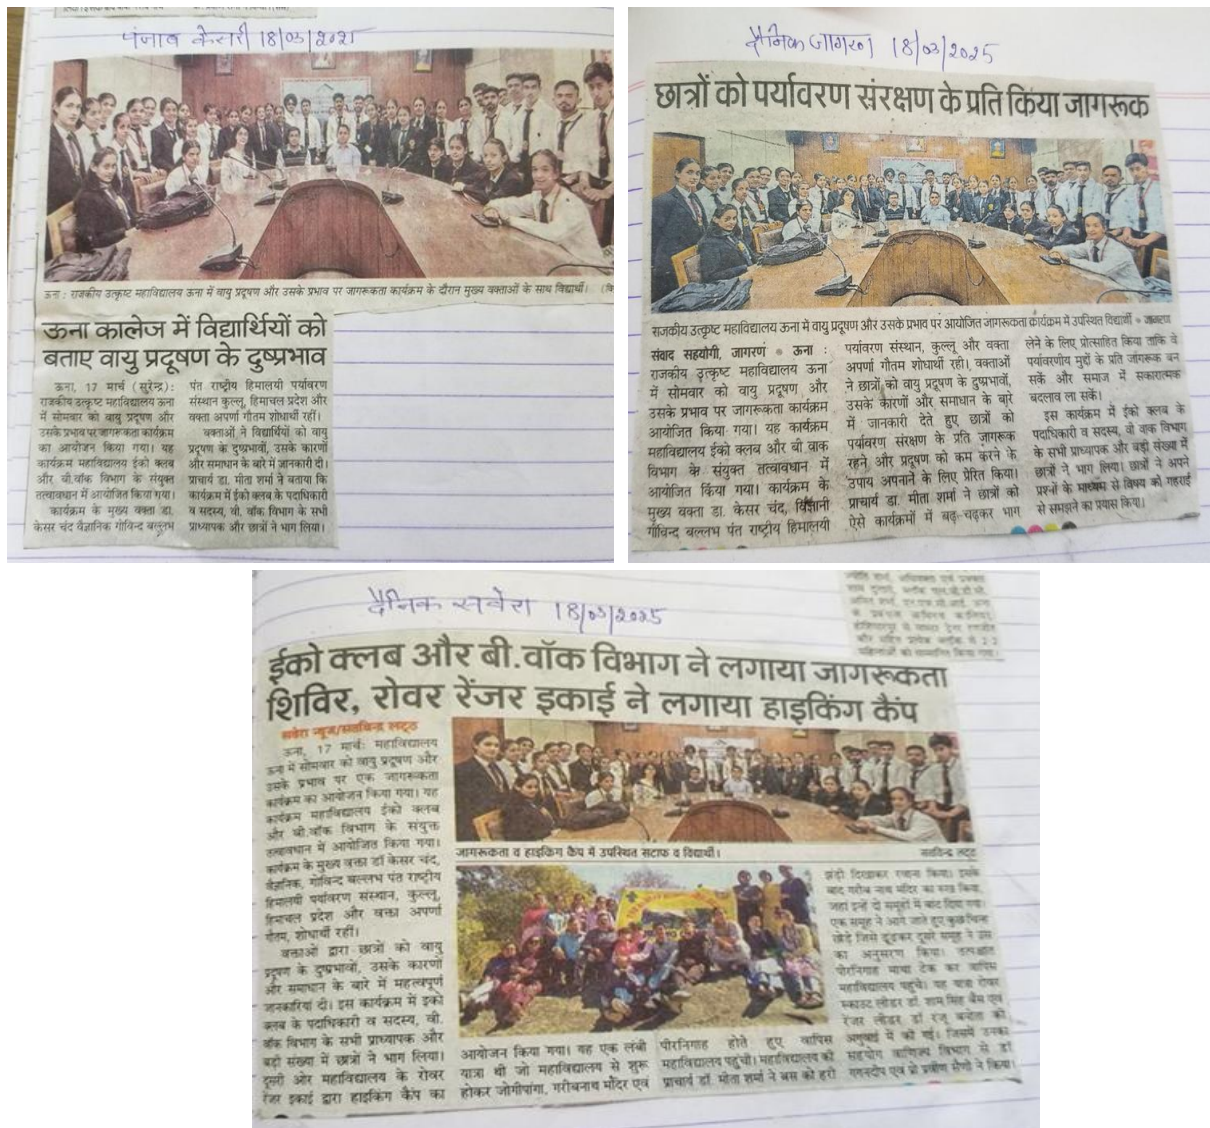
पंजाब केसरी 18/03/2025

ऊना : राजकीय उत्कृष्ट महाविद्यालय ऊना में वायु प्रदूषण और उसके प्रभाव पर जागरूकता कार्यक्रम के दौरान मुख्य वक्ताओं के साथ विद्यार्थी। (के)

ऊना कालेज में विद्यार्थियों को बताए वायु प्रदूषण के दुष्प्रभाव

ऊना, 17 मार्च (सुरेन्द्र): राजकीय उत्कृष्ट महाविद्यालय ऊना में सोमवार को वायु प्रदूषण और उसके प्रभाव पर जागरूकता कार्यक्रम का आयोजन किया गया। यह कार्यक्रम महाविद्यालय ईको क्लब और बी.वॉक विभाग के संयुक्त तत्वावधान में आयोजित किया गया। कार्यक्रम के मुख्य वक्ता डा. केसर चंद वैज्ञानिक गोविन्द बल्लभ पंत राष्ट्रीय हिमालयी पर्यावरण संस्थान कुल्लू, हिमाचल प्रदेश और वक्ता अपर्णा गौतम शोधार्थी रहीं।

वक्ताओं ने विद्यार्थियों को वायु प्रदूषण के दुष्प्रभावों, उसके कारणों और समाधान के बारे में जानकारी दी। प्राचार्य डा. मीता शर्मा ने बताया कि कार्यक्रम में ईको क्लब के पदाधिकारी व सदस्य, बी. वॉक विभाग के सभी प्राध्यापक और छात्रों ने भाग लिया।

दैनिक जागरण 18/03/2025

छात्रों को पर्यावरण संरक्षण के प्रति किया जागरूक

राजकीय उत्कृष्ट महाविद्यालय ऊना में वायु प्रदूषण और उसके प्रभाव पर आयोजित जागरूकता कार्यक्रम में उपस्थित विद्यार्थी • जागरण

संवाद सहयोगी, जागरण • ऊना : राजकीय उत्कृष्ट महाविद्यालय ऊना में सोमवार को वायु प्रदूषण और उसके प्रभाव पर जागरूकता कार्यक्रम आयोजित किया गया। यह कार्यक्रम महाविद्यालय ईको क्लब और बी वाक विभाग के संयुक्त तत्वावधान में आयोजित किया गया। कार्यक्रम के मुख्य वक्ता डा. केसर चंद, विज्ञानी गोविन्द बल्लभ पंत राष्ट्रीय हिमालयी पर्यावरण संस्थान, कुल्लू और वक्ता अपर्णा गौतम शोधार्थी रहीं। वक्ताओं ने छात्रों को वायु प्रदूषण के दुष्प्रभावों, उसके कारणों और समाधान के बारे में जानकारी देते हुए छात्रों को पर्यावरण संरक्षण के प्रति जागरूक रहने और प्रदूषण को कम करने के उपाय अपनाने के लिए प्रेरित किया। प्राचार्य डा. मीता शर्मा ने छात्रों को ऐसे कार्यक्रमों में बढ़-चढ़कर भाग लेने के लिए प्रोत्साहित किया ताकि वे पर्यावरणीय मुद्दों के प्रति जागरूक बन सकें और समाज में सकारात्मक बदलाव ला सकें।

इस कार्यक्रम में ईको क्लब के पदाधिकारी व सदस्य, बी वाक विभाग के सभी प्राध्यापक और बड़ी संख्या में छात्रों ने भाग लिया। छात्रों ने अपने प्रश्नों के माध्यम से विषय को गहराई से समझने का प्रयास किया।

दैनिक सवेरा 18/03/2025

ईको क्लब और बी.वॉक विभाग ने लगाया जागरूकता शिविर, रोवर रेंजर इकाई ने लगाया हाइकिंग कैंप

सवेरा न्यूज/सतविन्द्र लट्ठ

ऊना, 17 मार्च: महाविद्यालय ऊना में सोमवार को वायु प्रदूषण और उसके प्रभाव पर एक जागरूकता कार्यक्रम का आयोजन किया गया। यह कार्यक्रम महाविद्यालय ईको क्लब और बी.वॉक विभाग के संयुक्त तत्वावधान में आयोजित किया गया। कार्यक्रम के मुख्य वक्ता डॉ केसर चंद, वैज्ञानिक, गोविन्द बल्लभ पंत राष्ट्रीय हिमालयी पर्यावरण संस्थान, कुल्लू, हिमाचल प्रदेश और वक्ता अपर्णा गौतम, शोधार्थी रहीं।

वक्ताओं द्वारा छात्रों को वायु प्रदूषण के दुष्प्रभावों, उसके कारणों और समाधान के बारे में महत्वपूर्ण जानकारियां दीं। इस कार्यक्रम में ईको क्लब के पदाधिकारी व सदस्य, बी.वॉक विभाग के सभी प्राध्यापक और बड़ी संख्या में छात्रों ने भाग लिया। दूसरी ओर महाविद्यालय के रोवर रेंजर इकाई द्वारा हाइकिंग कैंप का आयोजन किया गया। यह एक लंबी यात्रा थी जो महाविद्यालय से शुरू होकर जोगीपांगा, गरीबनाथ मंदिर एवं पीरनिगाह होते हुए वापिस महाविद्यालय पहुंची। महाविद्यालय की प्राचार्य डॉ. मीता शर्मा ने बस को हरी झंडी दिखाकर रवाना किया। इसके बाद गरीब नाथ मंदिर का भ्रमण किया, जहां इन्हें दो समूहों में बांट दिया गया। एक समूह ने आगे जाते हुए कुछ निशान छोड़े जिसे ढूंढ़कर दूसरे समूह ने उस का अनुसरण किया। तत्पश्चात पीरनिगाह माथा टेक कर वापिस महाविद्यालय पहुंचे। यह यात्रा रोवर स्काउट लीडर डॉ. शाम सिंह बैंस एवं रेंजर लीडर डॉ रेनू बनोत्रा की अगुवाई में की गई। जिसमें उनका सहयोग वाणिज्य विभाग से डॉ गगनदीप एवं प्रो प्रवीण सैणी ने किया।

जागरूकता व हाइकिंग कैंप में उपस्थित स्टाफ व विद्यार्थी। सतविन्द्र लट्ठ